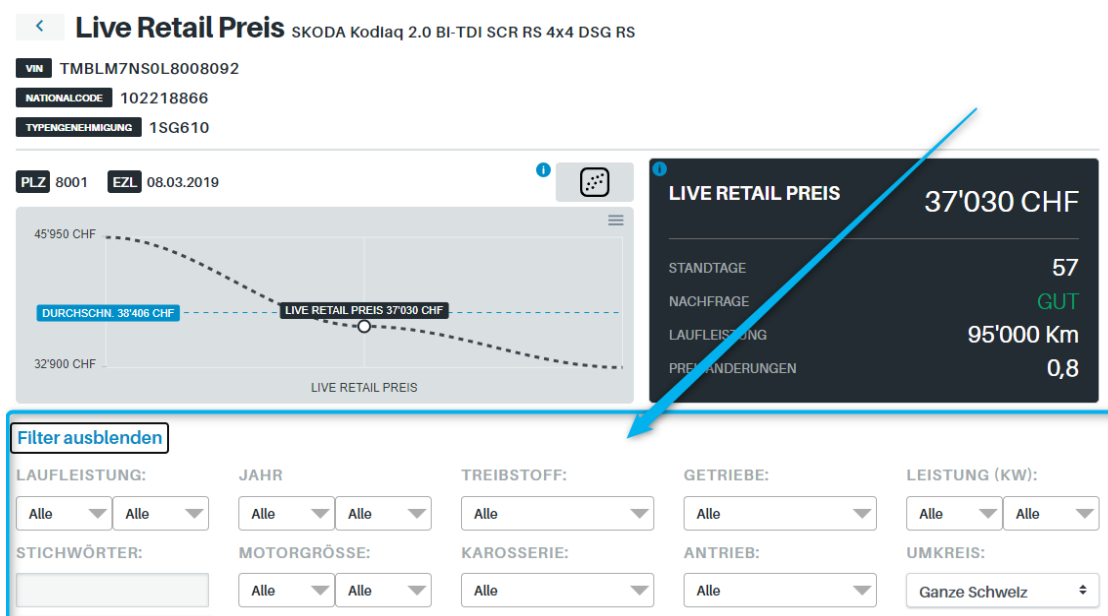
Live Retail Preis SKODA Kodiaq 2.0 BI-TDI SCR RS 4x4 DSG RS

VIN TMBLM7NS0L8008092
NATIONALCODE 102218866
TYPENGENEHMIGUNG 1SG610

PLZ 8001 EZL 08.03.2019

45'950 CHF
DURCHSCHN. 38'406 CHF
LIVE RETAIL PREIS 37'030 CHF
32'900 CHF
LIVE RETAIL PREIS

LIVE RETAIL PREIS 37'030 CHF
STANDTAGE 57
NACHFRAGE GUT
LAUFLEISTUNG 95'000 Km
PREISÄNDERUNGEN 0,8

Filter ausblenden

LAUFLEISTUNG: Alle Alle
JAHR Alle Alle
TREIBSTOFF: Alle
GETRIEBE: Alle
LEISTUNG (KW): Alle Alle
STICHWÖRTER:
MOTORGRÖSSE: Alle Alle
KAROSSERIE: Alle
ANTRIEB: Alle
UMKREIS: Ganze Schweiz